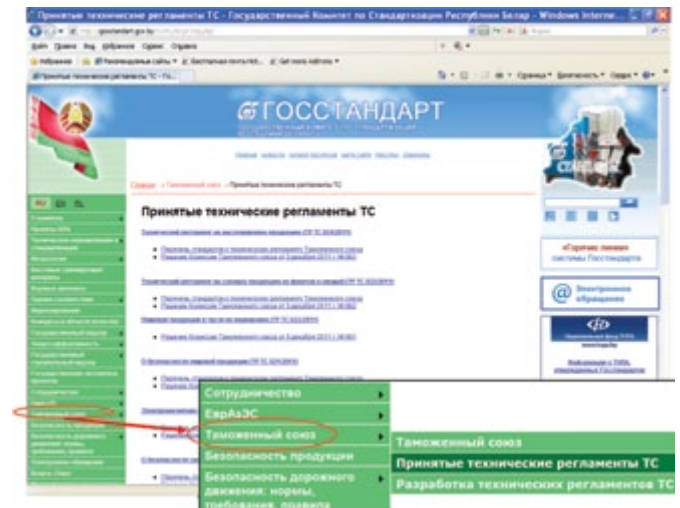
Принятые технические регламенты ТС - Государственный Комитет по Стандартизации Республики Белар - Windows Interne...

ГОССТАНДАРТ

Главная » Таможенный союз » Принятые технические регламенты ТС

Принятые технические регламенты ТС

«Горячая линия» системы Госстандарта

Электронное обращение

Сотрудничество

ЕврАзЭС

Таможенный союз

Безопасность продукции

Безопасность дорожного движения: нормы, требования, правила

Таможенный союз

Принятые технические регламенты ТС

Разработка технических регламентов ТС